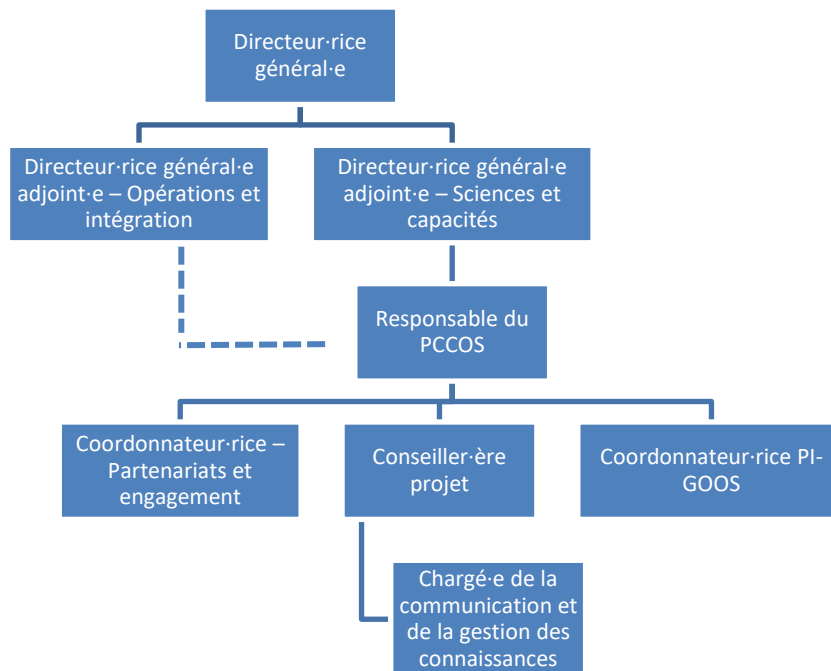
Directeur·rice général·e

Directeur·rice général·e adjoint·e – Opérations et intégration

Directeur·rice général·e adjoint·e – Sciences et capacités

Responsable du PCCOS

Coordonnateur·rice – Partenariats et engagement

Conseiller·ère projet

Coordonnateur·rice PI-GOOS

Chargé·e de la communication et de la gestion des connaissances